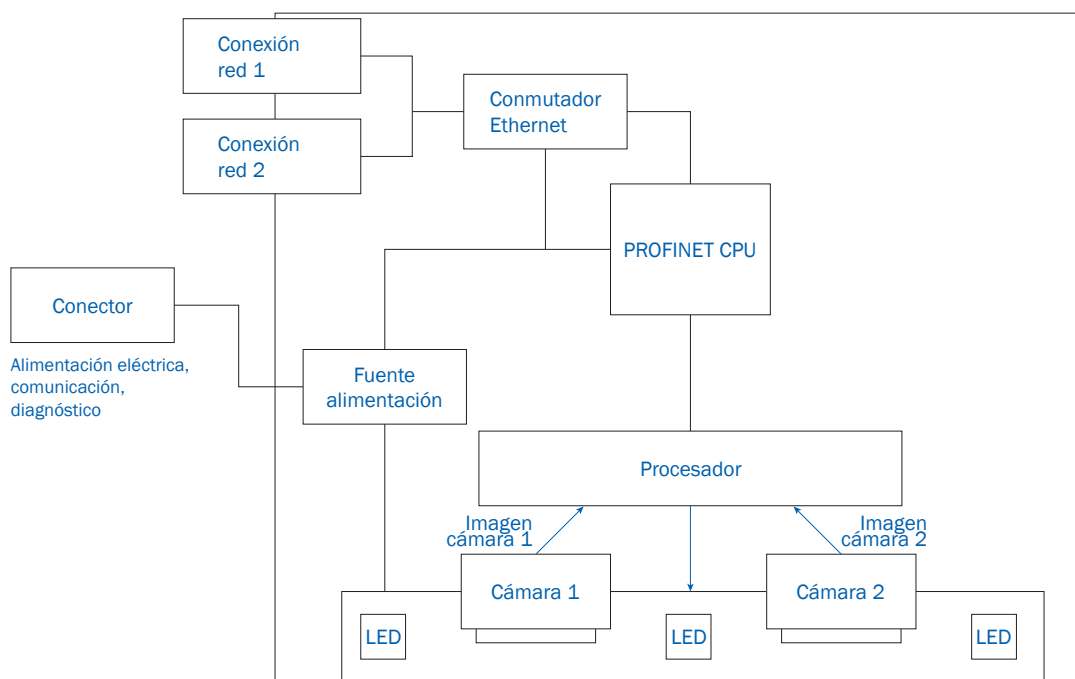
Conexión red 1

Conexión red 2

Conmutador Ethernet

PROFINET CPU

Conector

Alimentación eléctrica, comunicación, diagnóstico

Fuente alimentación

Procesador

Imagen cámara 1

Imagen cámara 2

Cámara 1

Cámara 2

LED

LED

LED